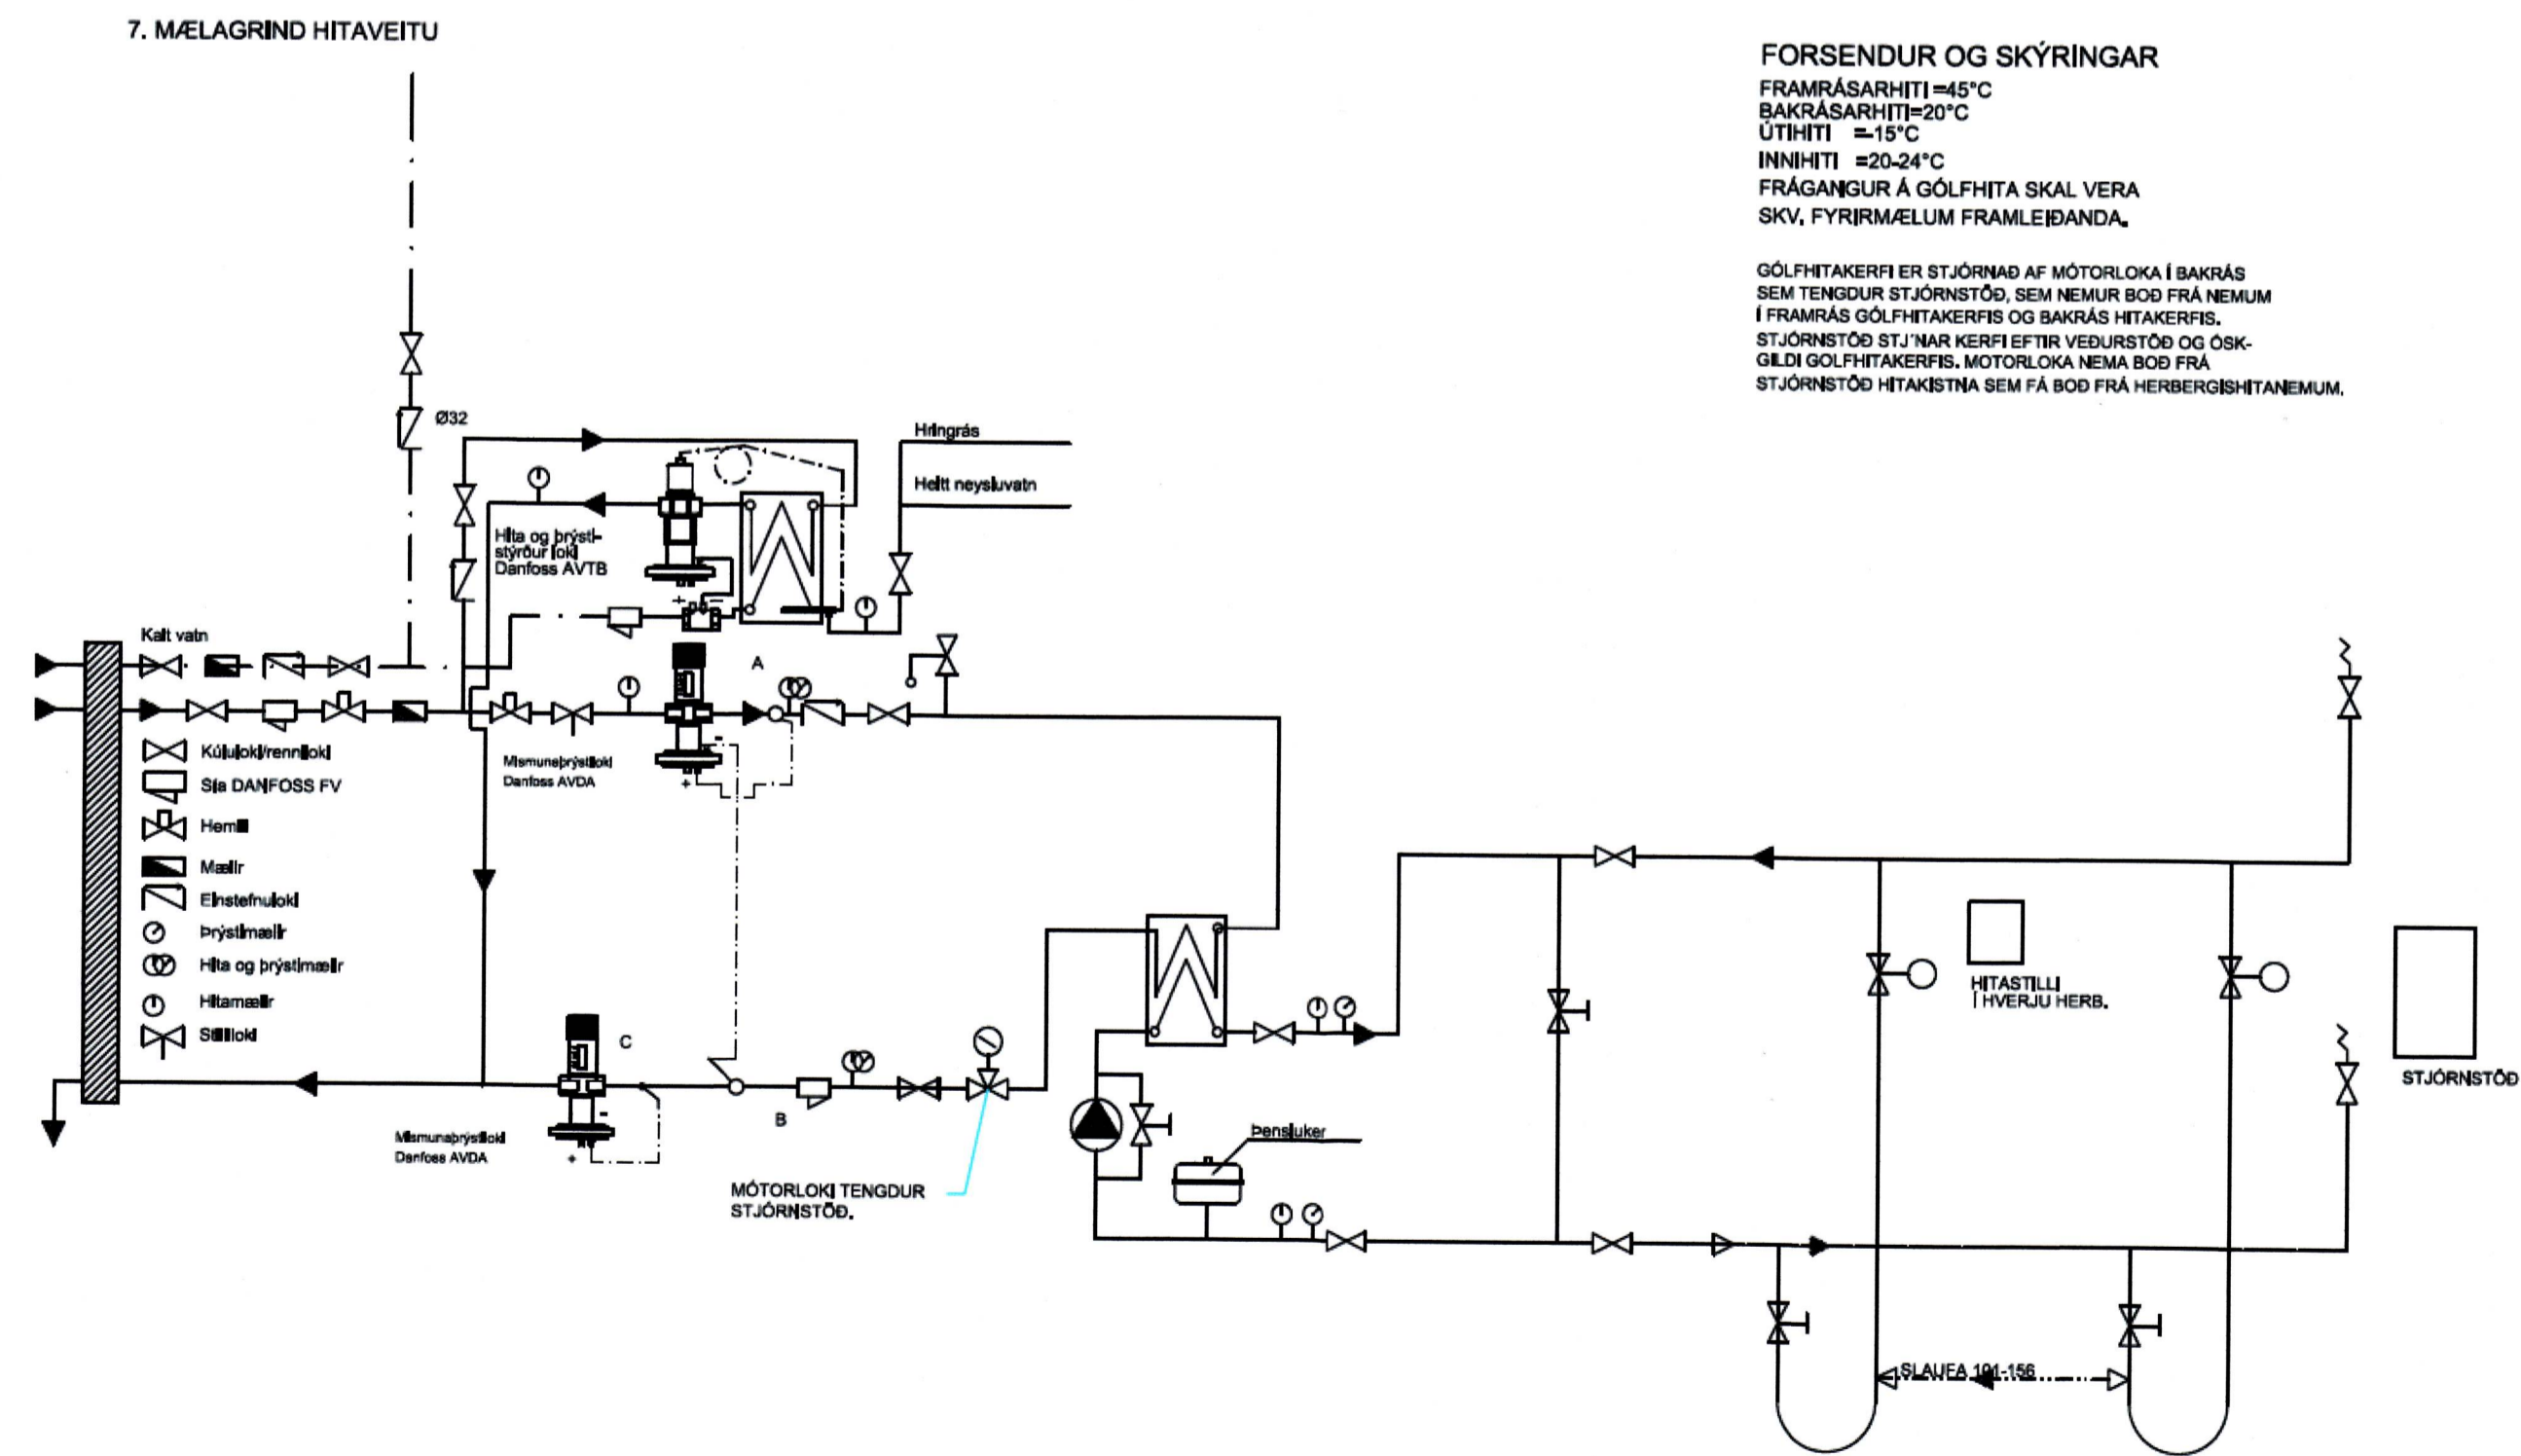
7. MÆLAGRIND HITAVEITU

FORSENDUR OG SKÝRINGAR
FRAMRÁSARHITI =45°C
BAKRÁSARHITI=20°C
ÚTIHITI =-15°C
INNIHITI =20-24°C
FRÁGANGUR Á GÓLFHITA SKAL VERA SKV. FYRIRMÆLUM FRAMLEIÐANDA.

GÓLFHITAKERFI ER STJÓRNAÐ AF MÓTORLOKA Í BAKRÁS SEM TENGDUR STJÓRNSTÖÐ, SEM NEMUR BOÐ FRÁ NEMUM Í FRAMRÁS GÓLFHITAKERFIS OG BAKRÁS HITAKERFIS. STJÓRNSTÖÐ STJ´NAR KERFI EFTIR VEÐURSTÖÐ OG ÓSK-GILDI GOLFHITAKERFIS. MOTORLOKA NEMA BOÐ FRÁ STJÓRNSTÖÐ HITAKISTNA SEM FÁ BOÐ FRÁ HERBERGISHITANEMUM.

Ø32

Hringrás

Heitt neysluvatn

Hita og þrýsti-stýrður loki
Danfoss AVTB

Kalt vatn

A

Kúluloki/renniloki
Sía DANFOSS FV
Hemill
Mælir
Einstefnuloki
Þrýstimælir
Hita og þrýstimælir
Hitamælir
Stilliloki

Mismunaþrýstiloki
Danfoss AVDA

C

B

Mismunaþrýstiloki
Danfoss AVDA

MÓTORLOKI TENGDUR STJÓRNSTÖÐ.

Þensluker

HITASTILLI Í HVERJU HERB.

STJÓRNSTÖÐ

SLAUFA 101-156